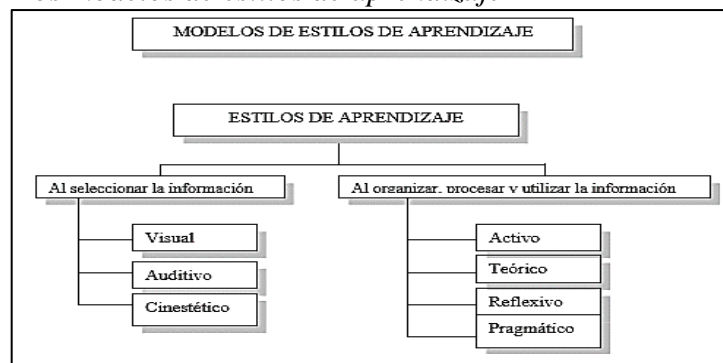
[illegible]

MODELOS DE ESTILOS DE APRENDIZAJE

ESTILOS DE APRENDIZAJE

Al seleccionar la información

Visual

Auditivo

Cinestético

Al organizar, procesar y utilizar la información

Activo

Teórico

Reflexivo

Pragmático